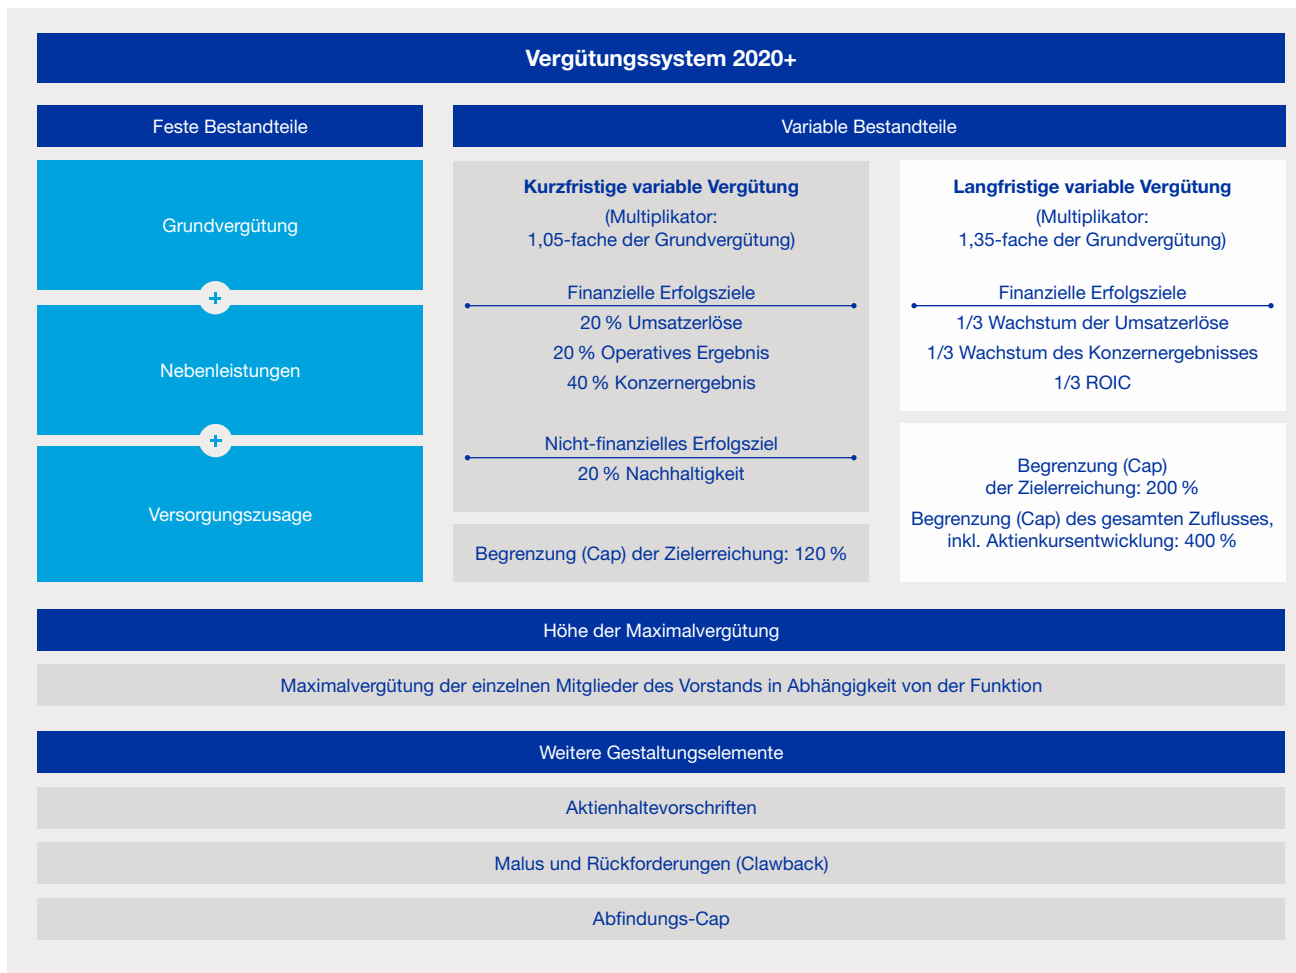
Vergütungssystem 2020+

Feste Bestandteile

Grundvergütung

+

Nebenleistungen

+

Versorgungszusage

Variable Bestandteile

Kurzfristige variable Vergütung
(Multiplikator:
1,05-fache der Grundvergütung)

Finanzielle Erfolgsziele
20 % Umsatzerlöse
20 % Operatives Ergebnis
40 % Konzernergebnis

Nicht-finanzielles Erfolgsziel
20 % Nachhaltigkeit

Begrenzung (Cap) der Zielerreichung: 120 %

Langfristige variable Vergütung
(Multiplikator:
1,35-fache der Grundvergütung)

Finanzielle Erfolgsziele
1/3 Wachstum der Umsatzerlöse
1/3 Wachstum des Konzernergebnisses
1/3 ROIC

Begrenzung (Cap)
der Zielerreichung: 200 %
Begrenzung (Cap) des gesamten Zuflusses, inkl. Aktienkursentwicklung: 400 %

Höhe der Maximalvergütung

Maximalvergütung der einzelnen Mitglieder des Vorstands in Abhängigkeit von der Funktion

Weitere Gestaltungselemente

Aktienhaltevorschriften

Malus und Rückforderungen (Clawback)

Abfindungs-Cap